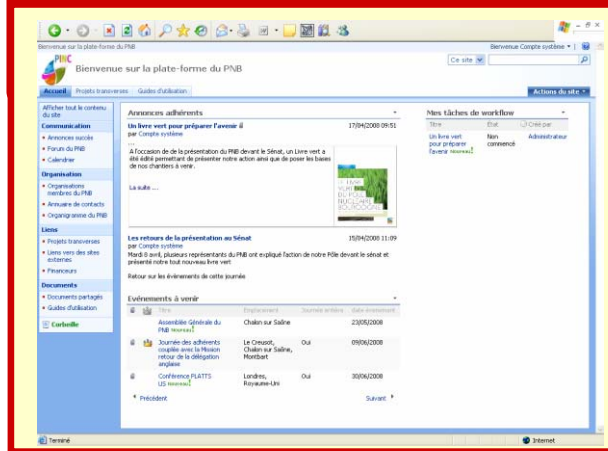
Bienvenue sur la plate-forme du PNB

Bienvenue Compte système ▾

PNB

Bienvenue sur la plate-forme du PNB

Ce site

Accueil Projets transverses Guides d'utilisation

Actions du site ▾

Afficher tout le contenu du site

Communication
• Annonces succès
• Forum du PNB
• Calendrier

Organisation
• Organisations membres du PNB
• Annuaire de contacts
• Organigramme du PNB

Liens
• Projets transverses
• Liens vers des sites externes
• Financeurs

Documents
• Documents partagés
• Guides d'utilisation

Corbeille

Annonces adhérents

Un livre vert pour préparer l'avenir !!
par Compte système
17/04/2008 09:51

A l'occasion de la présentation du PNB devant le Sénat, un Livre vert a été édité permettant de présenter notre action ainsi que de poser les bases de nos chantiers à venir.

La suite ...

LIVRE VERT DU POLE NUCLEAIRE BOURGOGNE

Les retours de la présentation au Sénat
par Compte système
15/04/2008 11:09

Mardi 8 avril, plusieurs représentants du PNB ont expliqué l'action de notre Pôle devant le sénat et présenté notre tout nouveau livre vert

Retour sur les événements de cette journée

Evénements à venir

| | Titre | Emplacement | Journée entière | Date événement |
|---|---|---|---|---|
| | Assemblée Générale du PNB NOUVEAU ! | Chalon sur Saône | | 23/05/2008 |
| | Journée des adhérents couplée avec la Mission retour de la délégation anglaise | Le Creusot, Chalon sur Saône, Montbart | Oui | 09/06/2008 |
| | Conférence PLATTS US NOUVEAU ! | Londres, Royaume-Uni | Oui | 30/06/2008 |

Précédent Suivant

Mes tâches de workflow

| Titre | État | Créé par |
|---|---|---|
| Un livre vert pour préparer l'avenir NOUVEAU ! | Non commencé | Administrateur |

Terminé

Internet